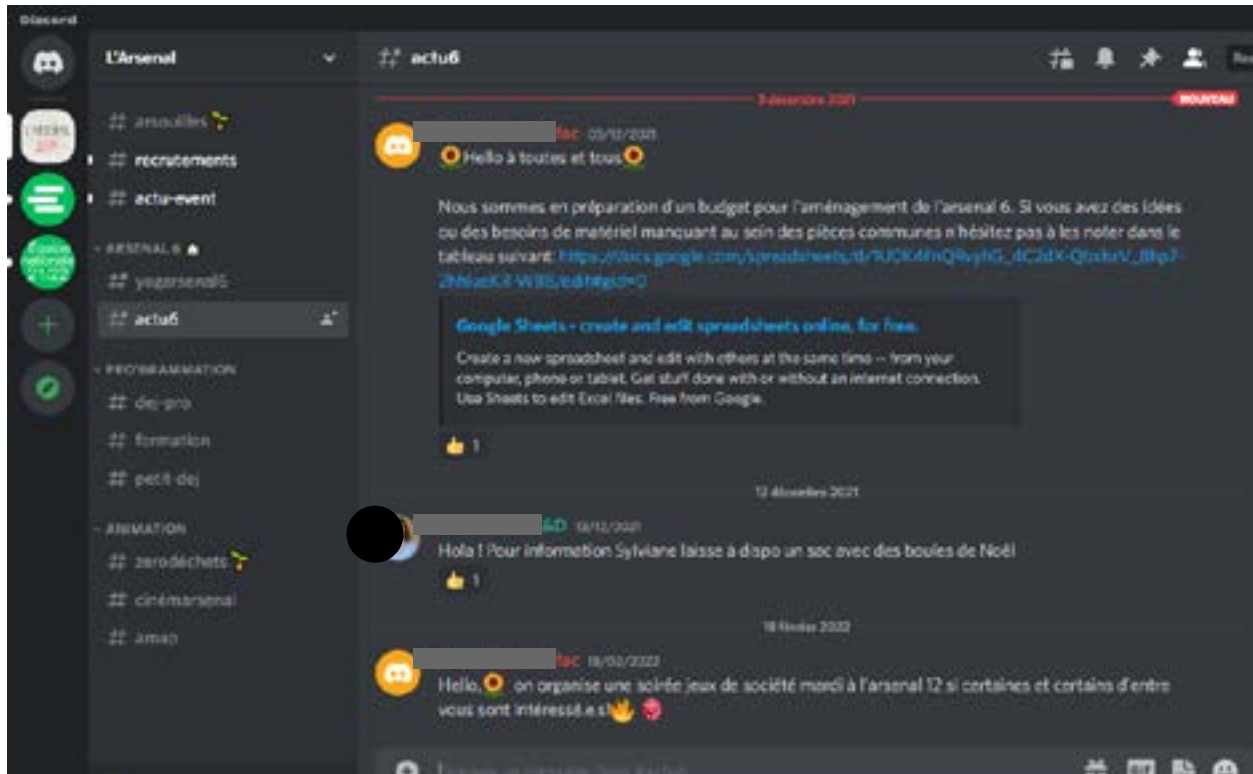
Discord

L'Arsenal

# arsouilles
# recrutements
# actu-event
ARSENAL 6
# yogarsenal6
# actu6
PROGRAMMATION
# dej-pro
# formation
# petit-dej
ANIMATION
# zerodechets
# cinémarsenal
# amap

# actu6

3 decembre 2021
NOUVEAU

fac 03/12/2021
Hello à toutes et tous

Nous sommes en préparation d'un budget pour l'aménagement de l'arsenal 6. Si vous avez des idées ou des besoins de matériel manquant au sein des pièces communes n'hésitez pas à les noter dans le tableau suivant: https://docs.google.com/spreadsheets/d/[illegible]/edit#gid=0

Google Sheets - create and edit spreadsheets online, for free.
Create a new spreadsheet and edit with others at the same time -- from your computer, phone or tablet. Get stuff done with or without an internet connection. Use Sheets to edit Excel files. Free from Google.

1

12 décembre 2021

&D 12/12/2021
Hola ! Pour information Sylviane laisse à dispo un sac avec des boules de Noël

1

18 février 2022

fac 18/02/2022
Hello, on organise une soirée jeux de société mardi à l'arsenal 12 si certaines et certains d'entre vous sont intéressé.e.s!